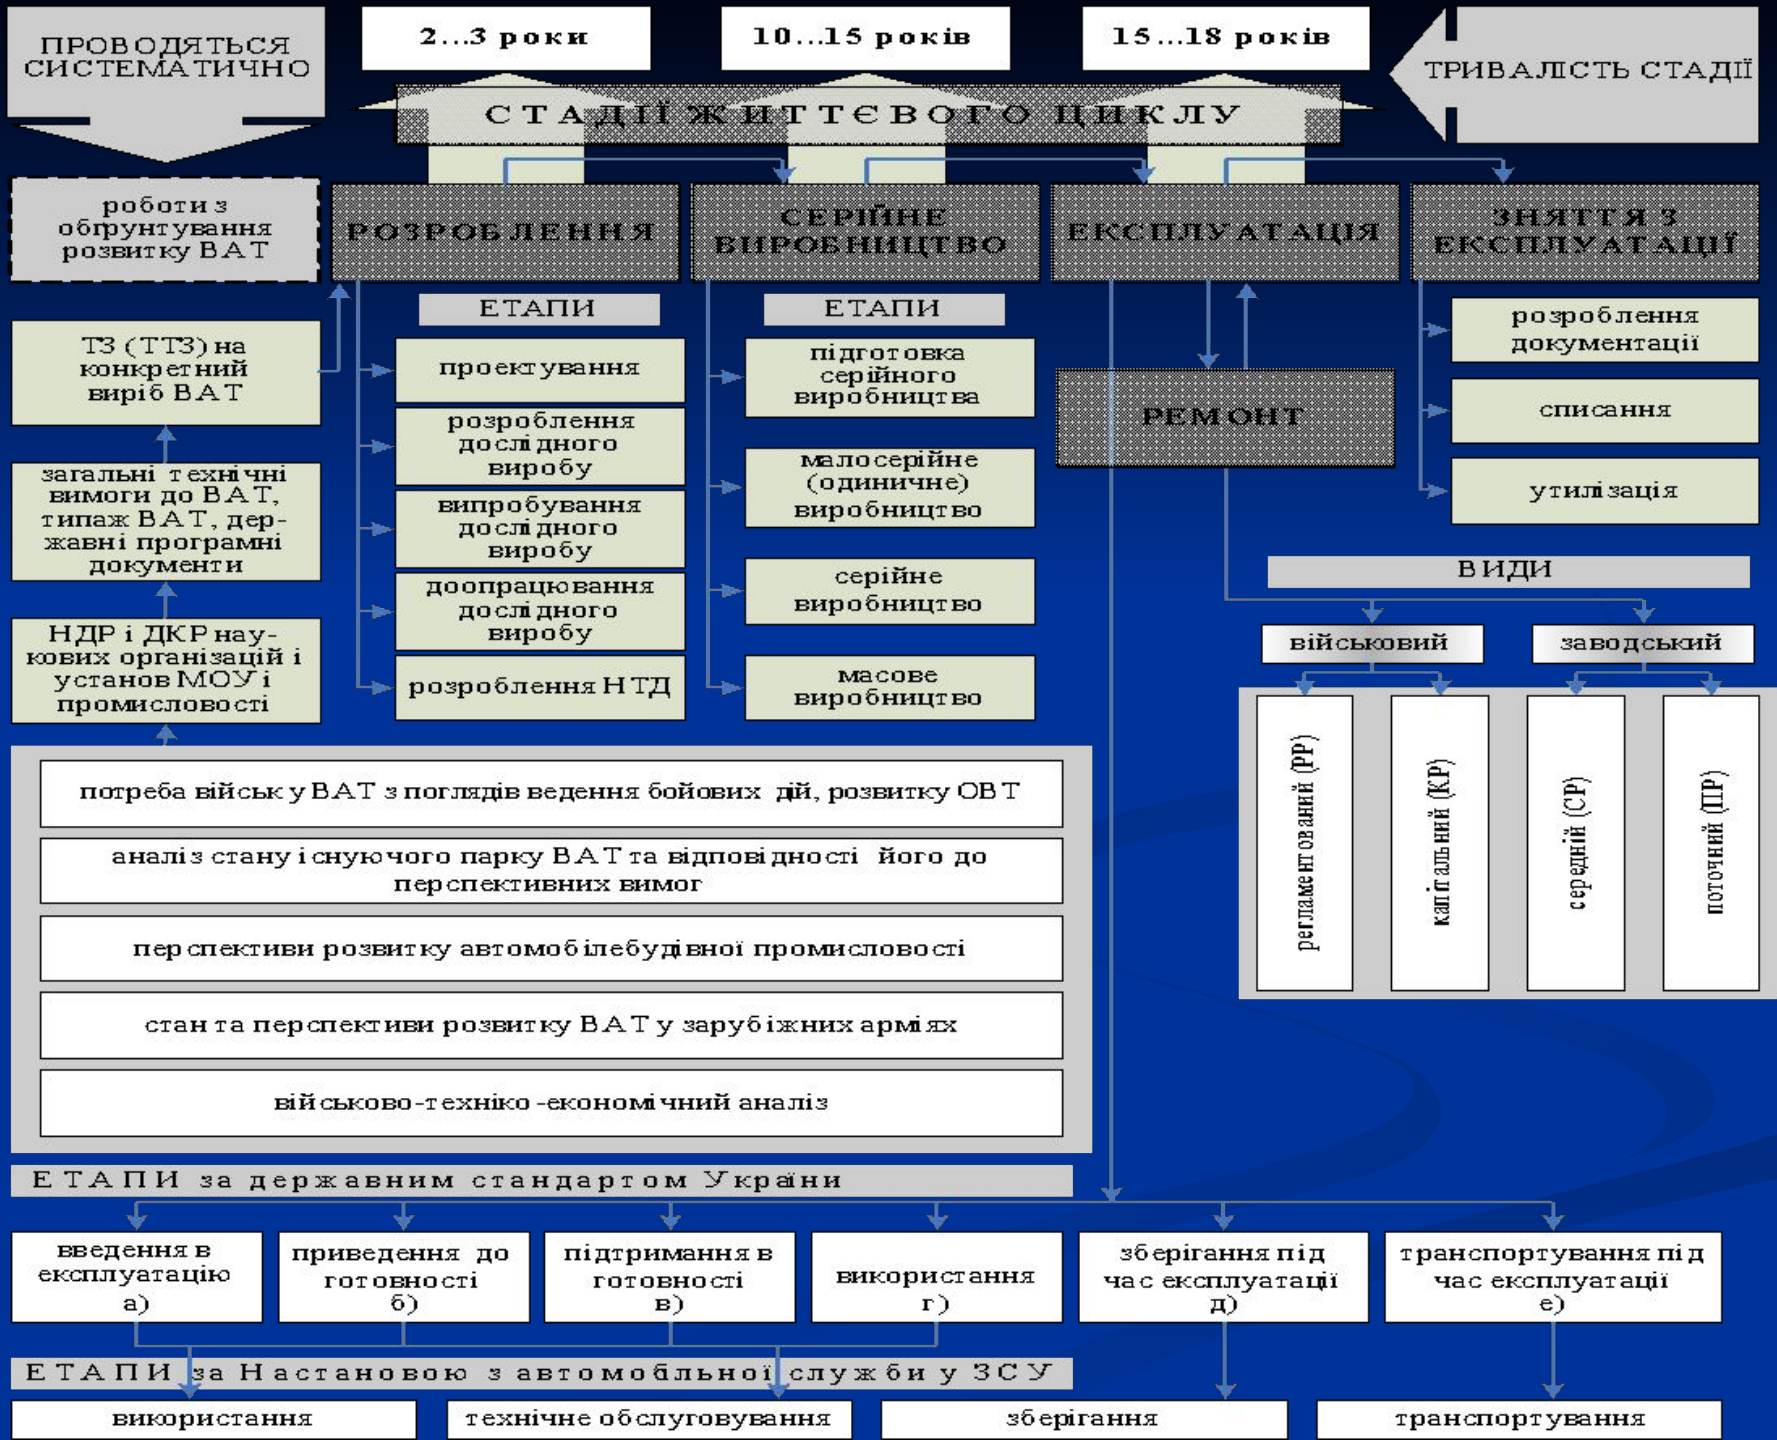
ПРОВОДЯТЬСЯ СИСТЕМАТИЧНО

2...3 роки

10...15 років

15...18 років

ТРИВАЛІСТЬ СТАДІЇ

СТАДІЇ ЖИТТЄВОГО ЦИКЛУ

роботи з обґрунтування розвитку ВАТ

РОЗРОБЛЕННЯ

СЕРІЙНЕ ВИРОБНИЦТВО

ЕКСПЛУАТАЦІЯ

ЗНЯТТЯ З ЕКСПЛУАТАЦІЇ

ЕТАПИ

ЕТАПИ

ТЗ (ТТЗ) на конкретний виріб ВАТ

проектування

підготовка серійного виробництва

розроблення документації

розроблення дослідного виробу

РЕМОНТ

списання

загальні технічні вимоги до ВАТ, типаж ВАТ, державні програмні документи

випробування дослідного виробу

малосерійне (одиничне) виробництво

утилізація

доопрацювання дослідного виробу

серійне виробництво

ВИДИ

НДР і ДКР наукових організацій і установ МОУ і промисловості

розроблення НТД

масове виробництво

військовий

заводський

регламентований (РР)

капітальний (КР)

середній (СР)

поточний (ПР)

потреба військ у ВАТ з поглядів ведення бойових дій, розвитку ОВТ

аналіз стану існуючого парку ВАТ та відповідності його до перспективних вимог

перспективи розвитку автомобілебудівної промисловості

стан та перспективи розвитку ВАТ у зарубіжних арміях

військово-техніко-економічний аналіз

ЕТАПИ за державним стандартом України

введення в експлуатацію а)

приведення до готовності б)

підтримання в готовності в)

використання г)

зберігання під час експлуатації д)

транспортування під час експлуатації е)

ЕТАПИ за Настановою з автомобільної служби у ЗСУ

використання

технічне обслуговування

зберігання

транспортування